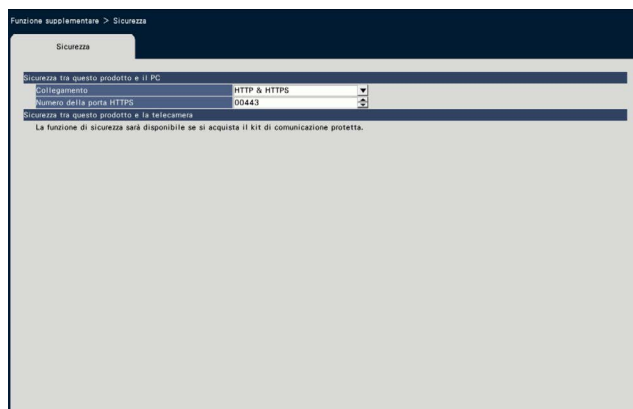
Funzione supplementare > Sicurezza

Sicurezza

Sicurezza tra questo prodotto e il PC

| Collegamento | HTTP & HTTPS |
|---|---|
| Numero della porta HTTPS | 00443 |

Sicurezza tra questo prodotto e la telecamera

La funzione di sicurezza sarà disponibile se si acquista il kit di comunicazione protetta.